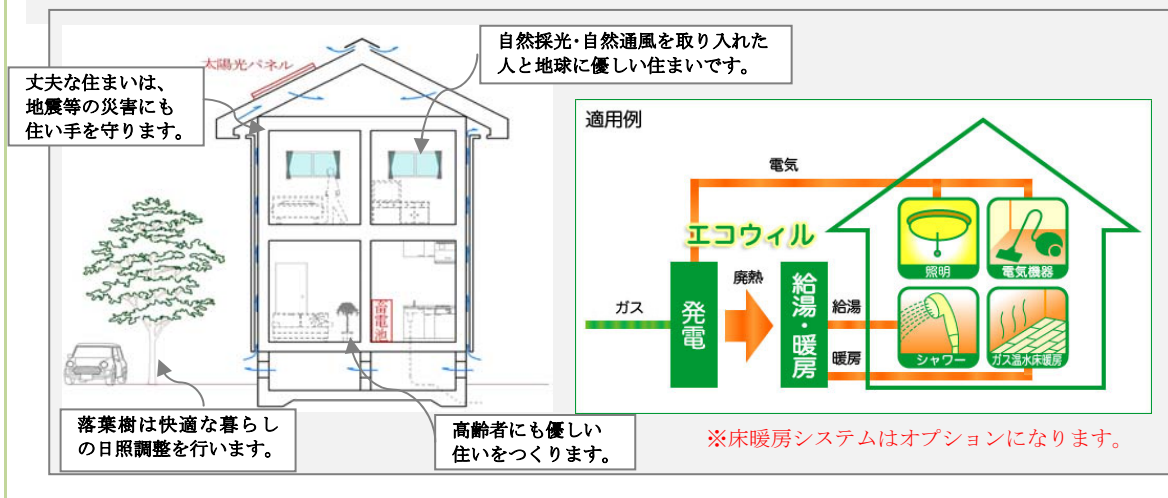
太陽光パネル

自然採光･自然通風を取り入れた人と地球に優しい住まいです。

丈夫な住まいは、地震等の災害にも住い手を守ります。

蓄電池

落葉樹は快適な暮らしの日照調整を行います。

高齢者にも優しい住いをつくります。

適用例

電気

エコウィル

ガス

発電

廃熱

給湯・暖房

給湯

暖房

照明

電気機器

シャワー

ガス温水床暖房

※床暖房システムはオプションになります。